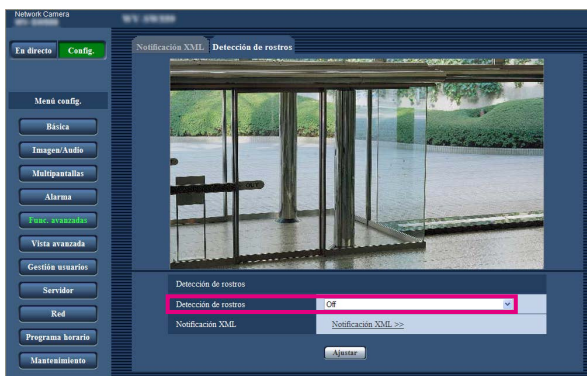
Network Camera

En directo
Config.

Menú config.
Básica
Imagen/Audio
Multipantallas
Alarma
Func. avanzadas
Vista avanzada
Gestión usuarios
Servidor
Red
Programa horario
Mantenimiento

Notificación XML
Detección de rostros

Detección de rostros

| Detección de rostros | Off |
|---|---|
| Notificación XML | Notificación XML >> |

Ajustar